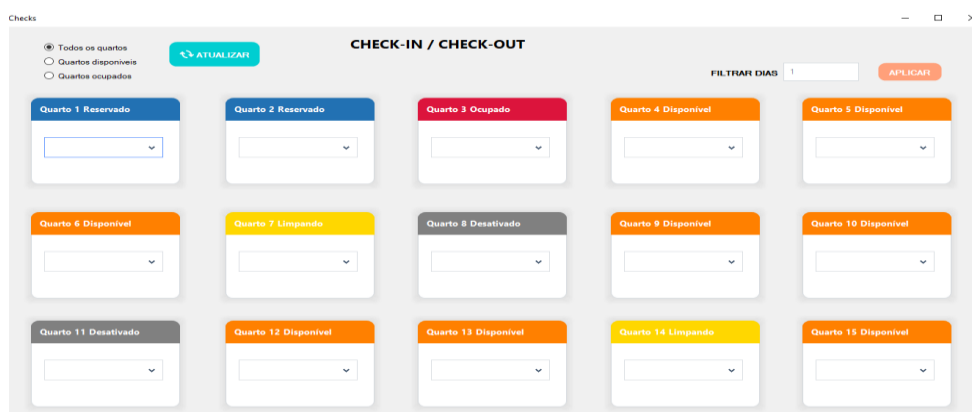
Checks

Todos os quartos
Quartos disponíveis
Quartos ocupados

ATUALIZAR

CHECK-IN / CHECK-OUT

FILTRAR DIAS 1

APLICAR

Quarto 1 Reservado

Quarto 2 Reservado

Quarto 3 Ocupado

Quarto 4 Disponível

Quarto 5 Disponível

Quarto 6 Disponível

Quarto 7 Limpando

Quarto 8 Desativado

Quarto 9 Disponível

Quarto 10 Disponível

Quarto 11 Desativado

Quarto 12 Disponível

Quarto 13 Disponível

Quarto 14 Limpando

Quarto 15 Disponível